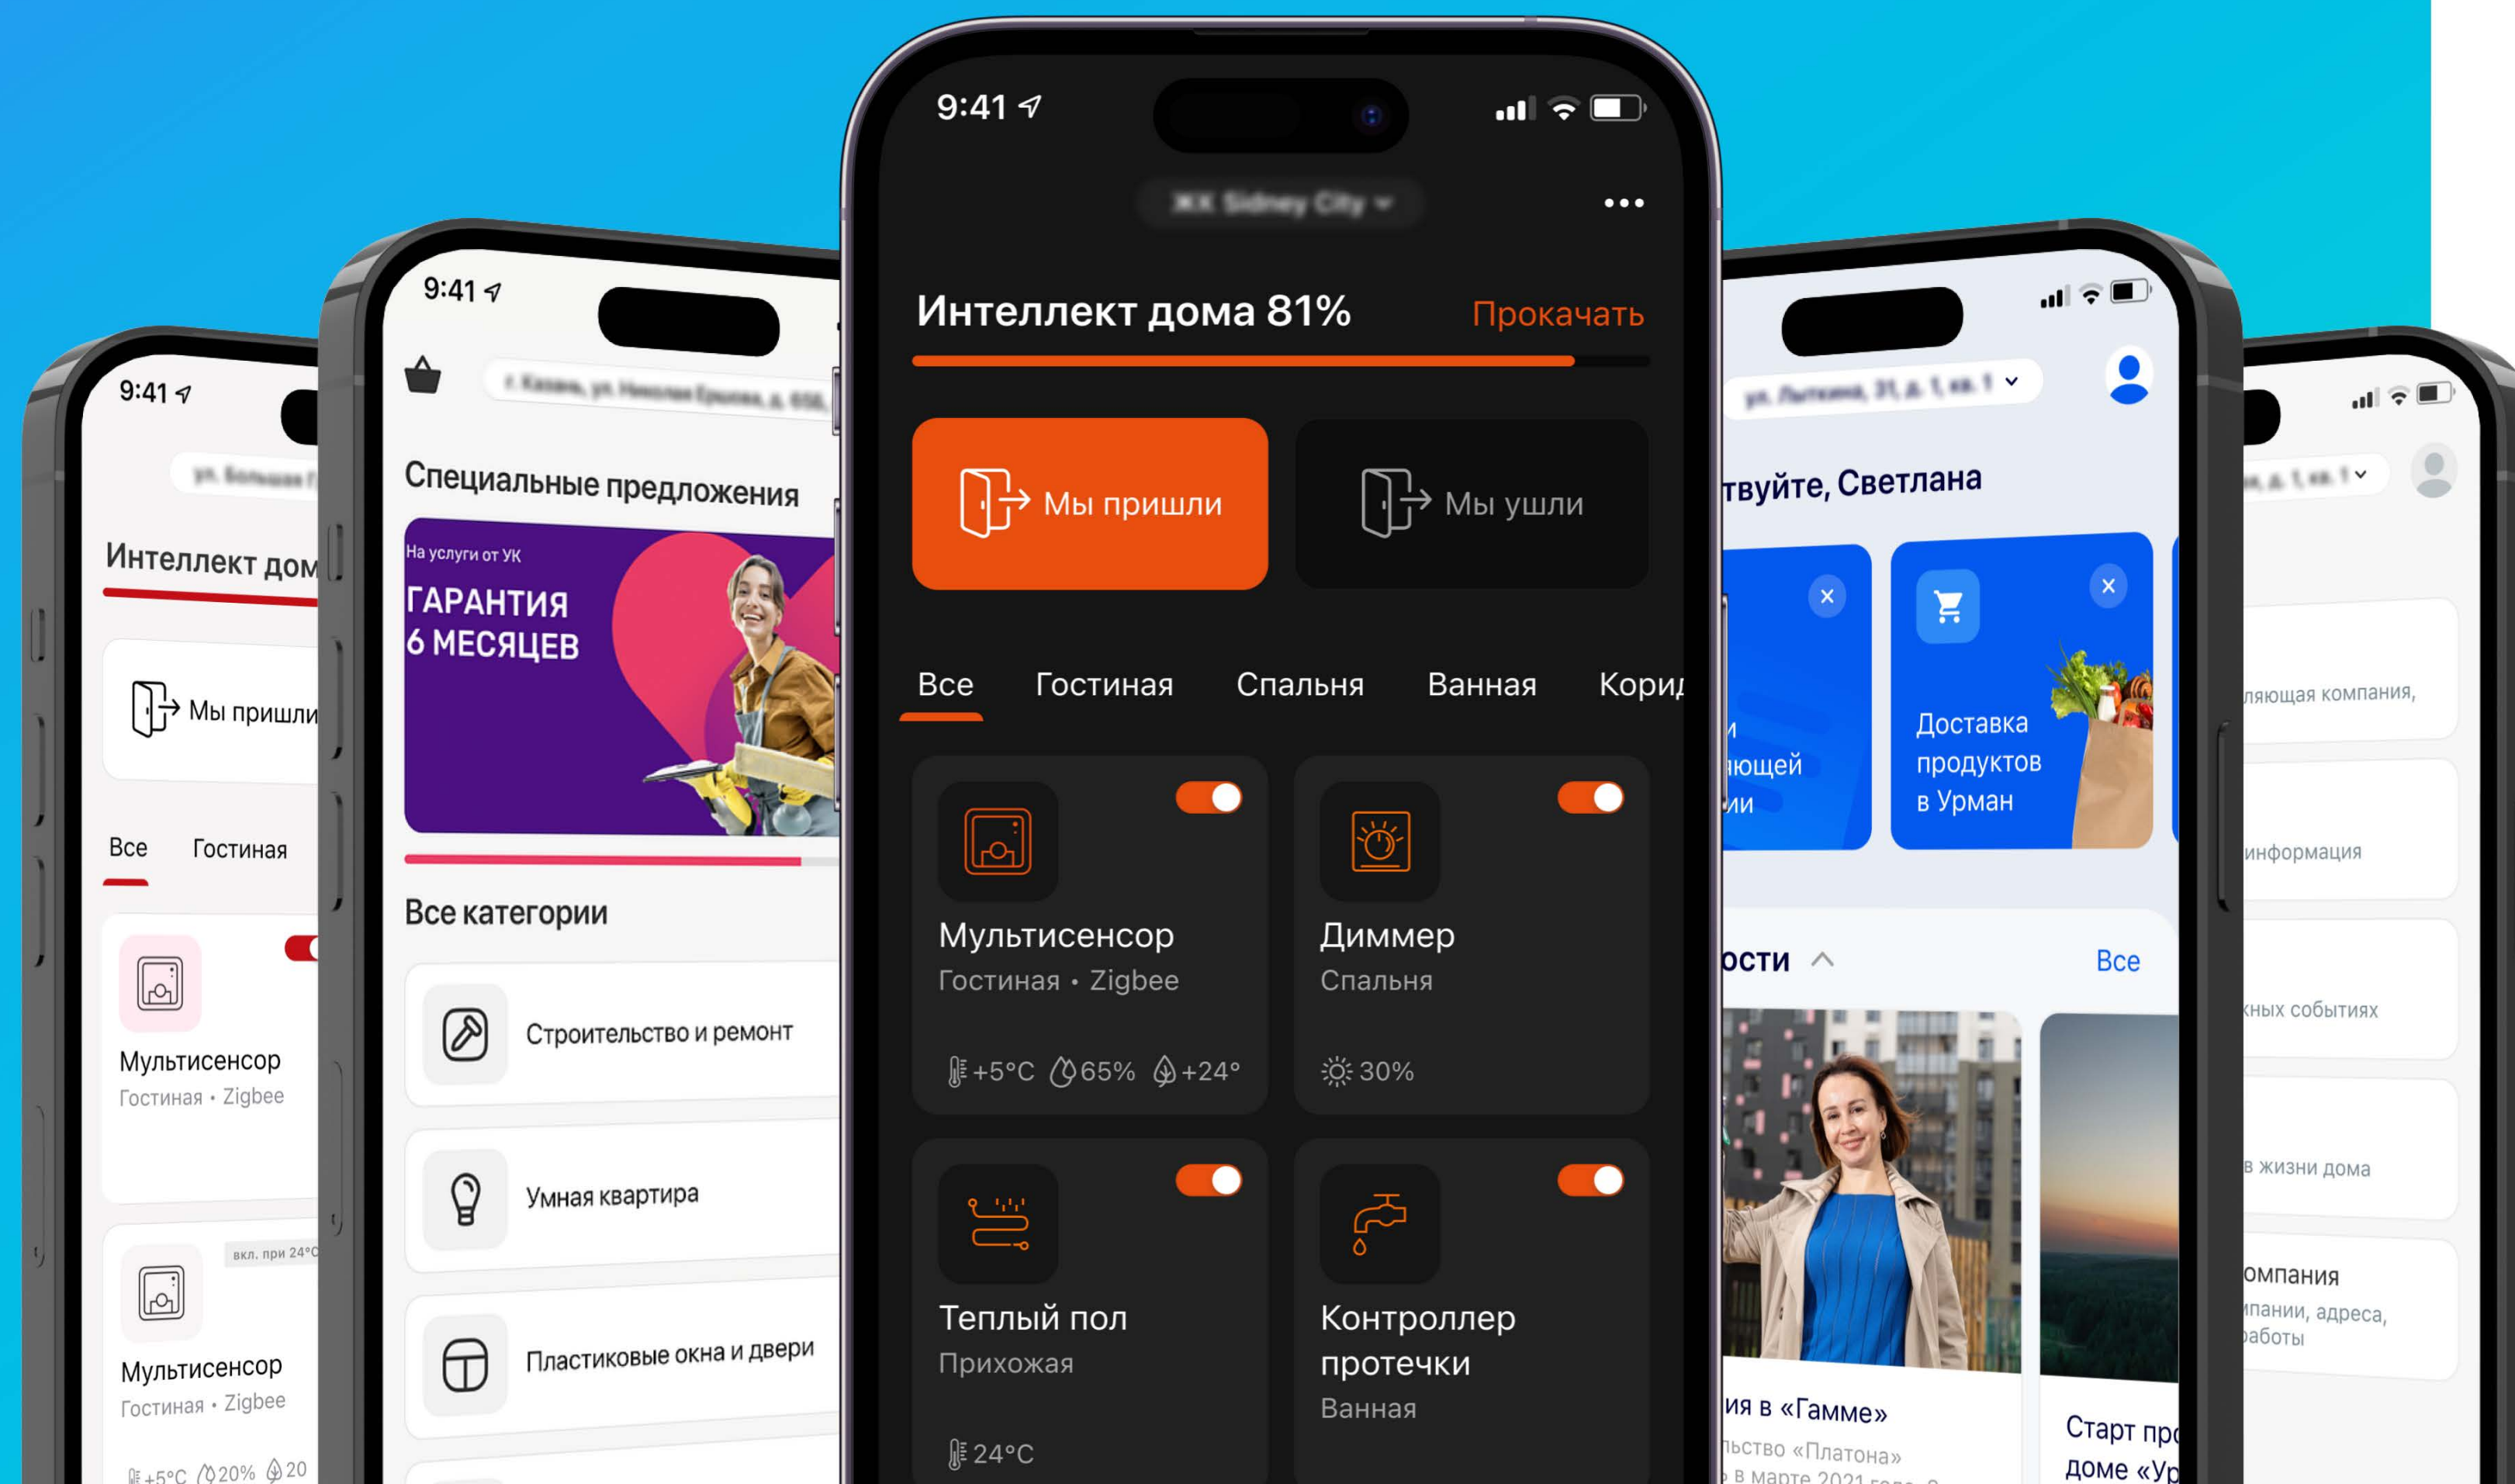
9:41

Интеллект дом

Мы пришли

Все Гостиная

Мультисенсор
Гостиная • Zigbee

вкл. при 24°C

Мультисенсор
Гостиная • Zigbee

+5°C 20% 20

9:41

Специальные предложения

На услуги от УК
ГАРАНТИЯ 6 МЕСЯЦЕВ

Все категории

Строительство и ремонт

Умная квартира

Пластиковые окна и двери

9:41

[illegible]

Интеллект дома 81% Прокачать

Мы пришли

Мы ушли

Все Гостиная Спальня Ванная Кори

Мультисенсор
Гостиная • Zigbee
+5°C 65% +24°

Диммер
Спальня
30%

Теплый пол
Прихожая
24°C

Контроллер протечки
Ванная

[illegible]

твуйте, Светлана

ющей
ии

Доставка продуктов в Урман

ости Все

ия в «Гамме»
льство «Платона»
в марте 2021 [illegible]

Старт пр
доме «Ур

ляющая компания,

информация

жных событиях

в жизни дома

омпания
пании, адреса,
работы